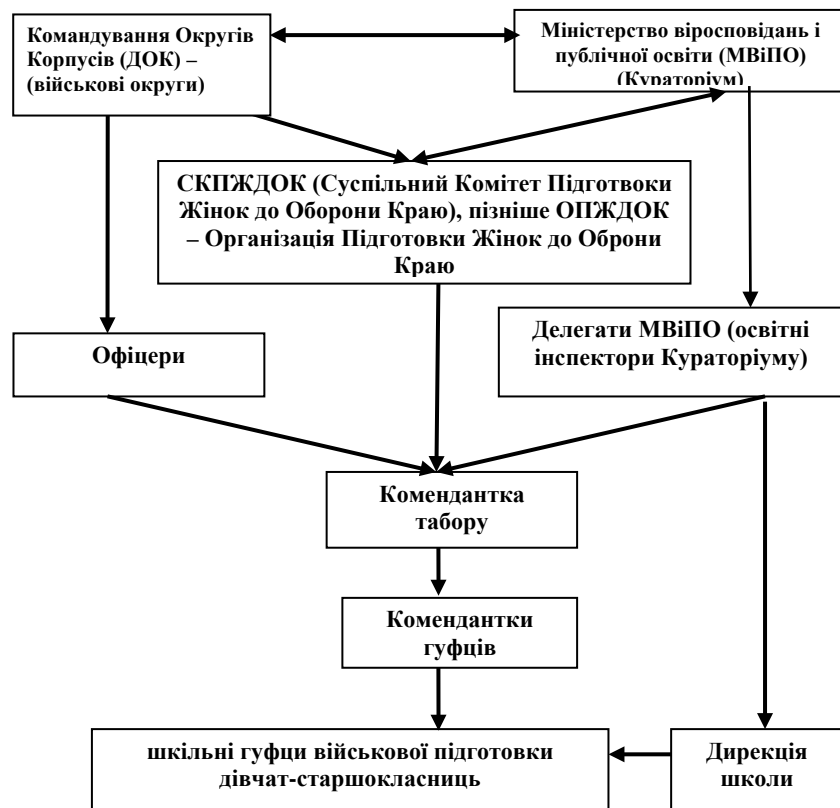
Командування Округів Корпусів (ДОК) – (військові округи)

Міністерство віросповідань і публічної освіти (МВіПО) (Кураторіум)

СКПЖДОК (Суспільний Комітет Підготовки Жінок до Оборони Краю), пізніше ОПЖДОК – Організація Підготовки Жінок до Оброни Краю

Офіцери

Делегати МВіПО (освітні інспектори Кураторіуму)

Комендантка табору

Комендантки гуфців

шкільні гуфци військової підготовки дівчат-старшокласниць

Дирекція школи